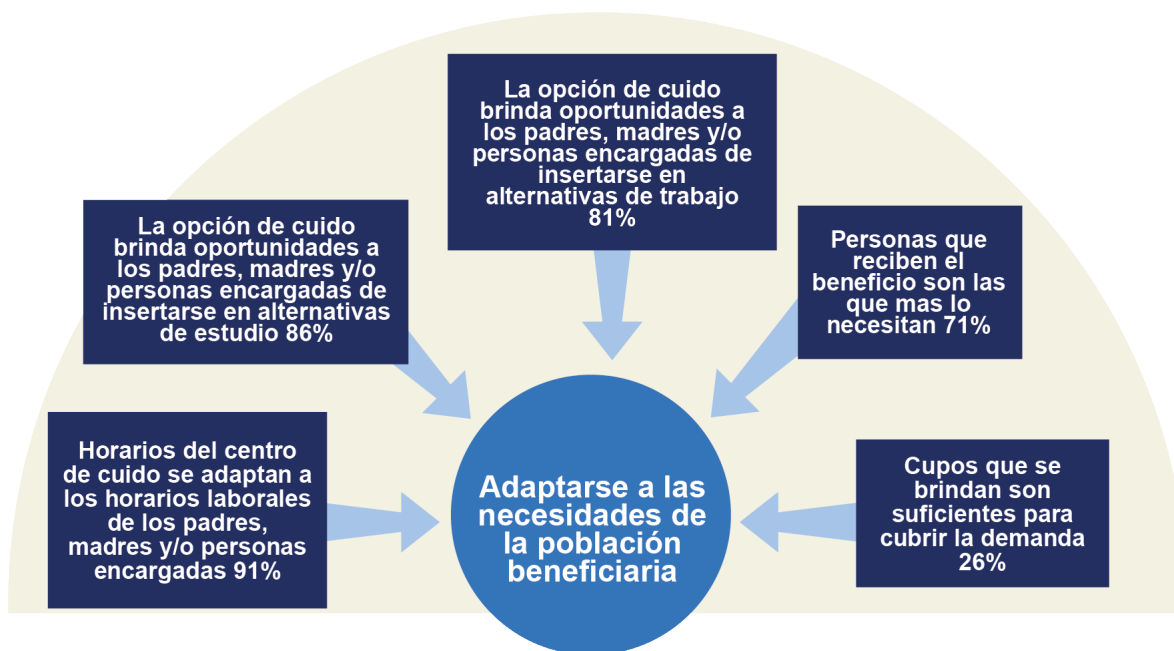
La opción de cuido brinda oportunidades a los padres, madres y/o personas encargadas de insertarse en alternativas de trabajo 81%

La opción de cuido brinda oportunidades a los padres, madres y/o personas encargadas de insertarse en alternativas de estudio 86%

Personas que reciben el beneficio son las que mas lo necesitan 71%

Horarios del centro de cuido se adaptan a los horarios laborales de los padres, madres y/o personas encargadas 91%

Adaptarse a las necesidades de la población beneficiaria

Cupos que se brindan son suficientes para cubrir la demanda 26%